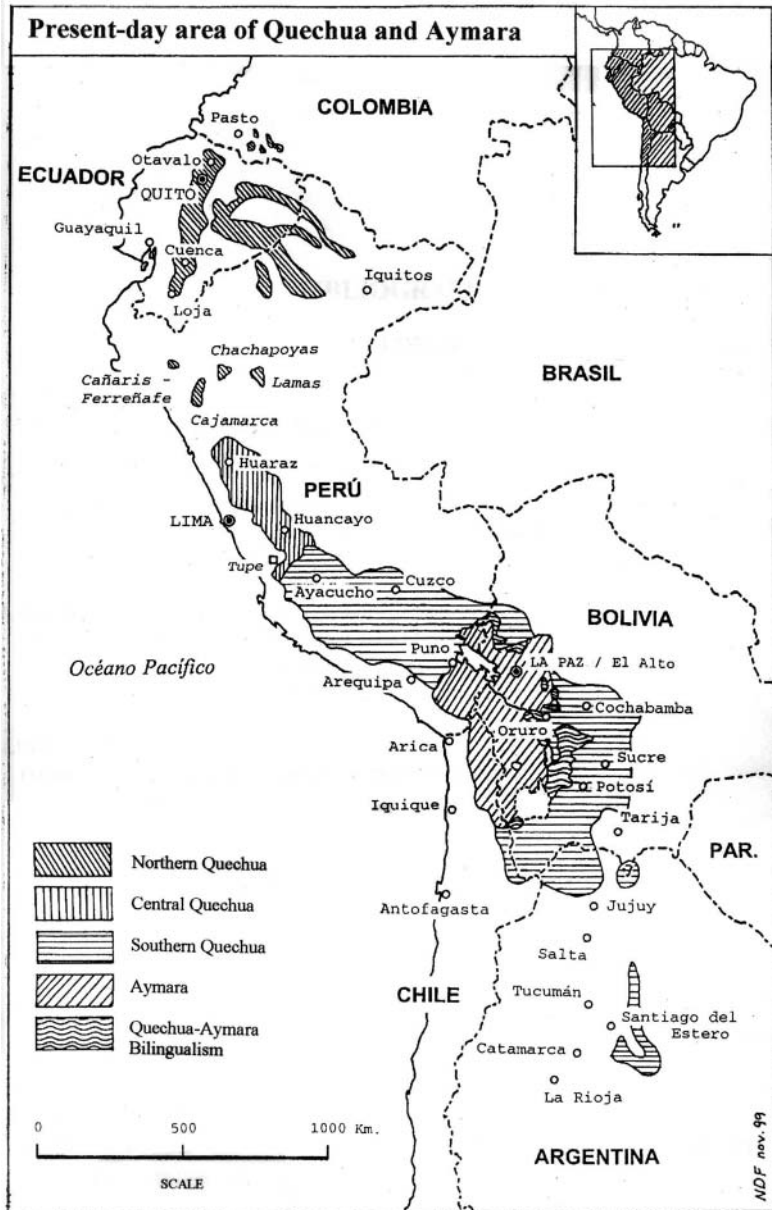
Present-day area of Quechua and Aymara

COLOMBIA

Pasto

Otavalo

ECUADOR

QUITO

Guayaquil

Cuenca

Iquitos

Loja

Chachapoyas

Cañaris - Ferreñafe

Lamas

BRASIL

Cajamarca

Huaraz

PERÚ

LIMA

Huancayo

Tupe

Ayacucho

Cuzco

BOLIVIA

Océano Pacífico

Puno

LA PAZ / El Alto

Arequipa

Cochabamba

Arica

Oruro

Sucre

Potosí

Iquique

Tarija

PAR.

Antofagasta

Jujuy

Salta

CHILE

Tucumán

Santiago del Estero

Catamarca

La Rioja

ARGENTINA

Northern Quechua

Central Quechua

Southern Quechua

Aymara

Quechua-Aymara Bilingualism

0 500 1000 Km.

SCALE

NDF nov. 99